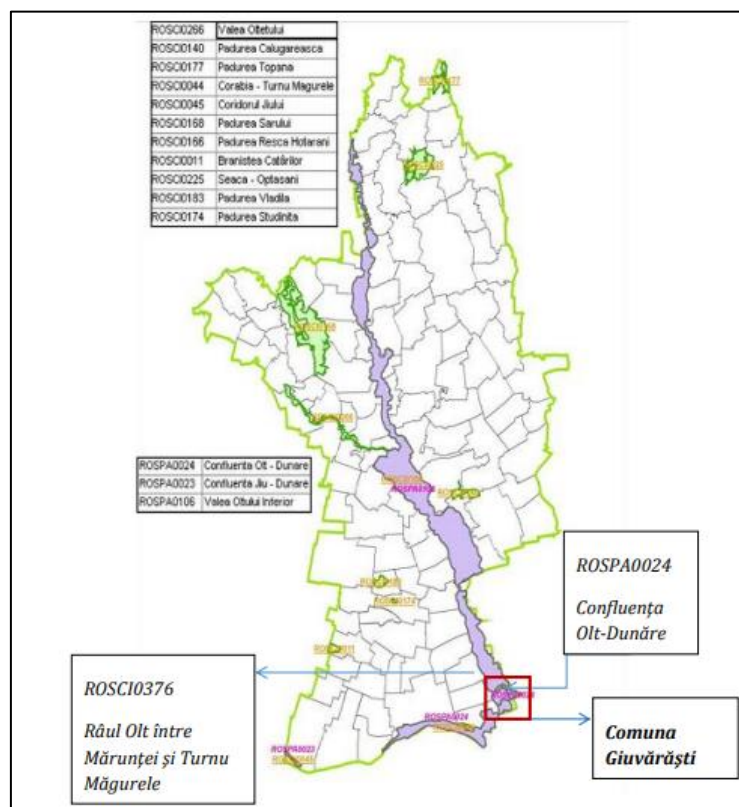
| ROSCI0266 | Valea Oltetului |
|---|---|
| ROSCI0140 | Padurea Calugareasca |
| ROSCI0177 | Padurea Topana |
| ROSCI0044 | Corabia - Turnu Magurele |
| ROSCI0045 | Coridorul Jiului |
| ROSCI0168 | Padurea Sarului |
| ROSCI0166 | Padurea Resca Hotarani |
| ROSCI0011 | Branistea Catârilor |
| ROSCI0225 | Seaca - Optasani |
| ROSCI0183 | Padurea Vladila |
| ROSCI0174 | Padurea Studinita |

| ROSPA0024 | Confluenta Olt - Dunare |
|---|---|
| ROSPA0023 | Confluenta Jiu - Dunare |
| ROSPA0106 | Valea Oltului Inferior |

ROSPA0024

Confluența Olt-Dunăre

ROSCI0376

Râul Olt între Măruntei și Turnu Măgurele

Comuna Giuvărăști